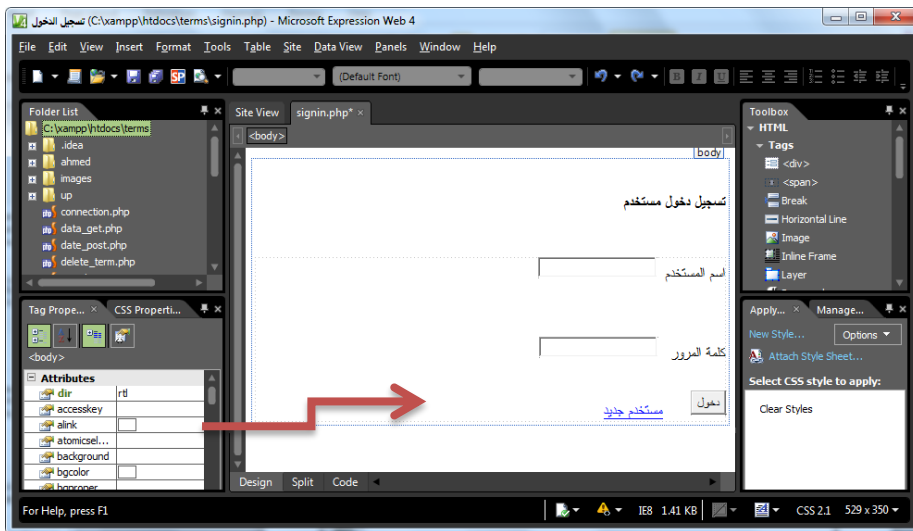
تسجيل الدخول (C:\xampp\htdocs\terms\signin.php) - Microsoft Expression Web 4

File Edit View Insert Format Tools Table Site Data View Panels Window Help

(Default Font)

Folder List
C:\xampp\htdocs\terms
.idea
ahmed
images
up
connection.php
data_get.php
date_post.php
delete_term.php

Site View signin.php* ×
<body>
body

تسجيل دخول مستخدم

اسم المستخدم

كلمة المرور

دخول
مستخدم جديد

Design Split Code

Toolbox
HTML
Tags
<div>
<span>
Break
Horizontal Line
Image
Inline Frame
Layer

Tag Prope... × CSS Properti...
<body>
Attributes
| | |
|---|---|
| dir | rtl |
| accesskey | |
| alink | |
| atomicsel... | |
| background | |
| bgcolor | |
| bgproper | |

Apply... × Manage...
New Style... Options
Attach Style Sheet...
Select CSS style to apply:
Clear Styles

For Help, press F1
IE8 1.41 KB CSS 2.1 529 × 350